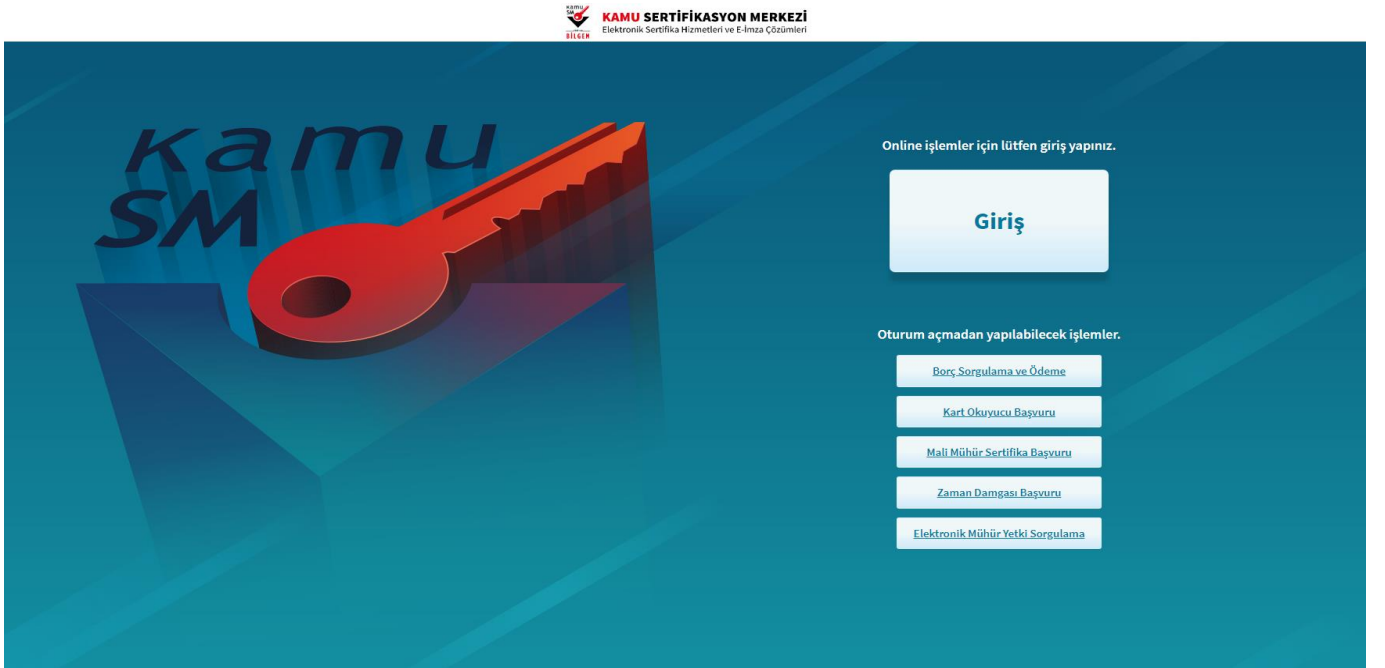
kamu SM
BİLGEM
KAMU SERTİFİKASYON MERKEZİ
Elektronik Sertifika Hizmetleri ve E-İmza Çözümleri

kamu SM

Online işlemler için lütfen giriş yapınız.

Giriş

Oturum açmadan yapılabilecek işlemler.

Borç Sorgulama ve Ödeme

Kart Okuyucu Başvuru

Mali Mühür Sertifika Başvuru

Zaman Damgası Başvuru

Elektronik Mühür Yetki Sorgulama